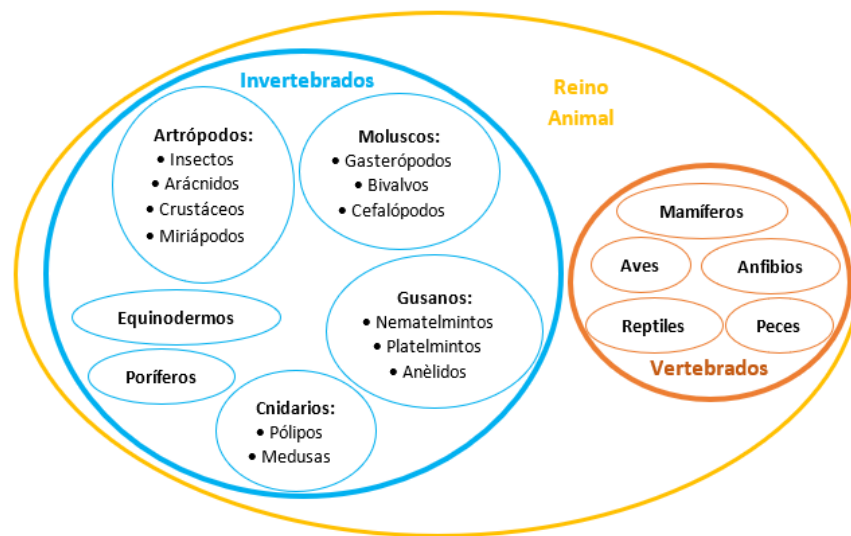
Invertebrados

Reino Animal

Artrópodos:
• Insectos
• Arácnidos
• Crustáceos
• Miriápodos

Moluscos:
• Gasterópodos
• Bivalvos
• Cefalópodos

Equinodermos

Poríferos

Gusanos:
• Nematelmintos
• Platelmintos
• Anèlidos

Cnidarios:
• Pólipos
• Medusas

Mamíferos

Aves

Anfibios

Reptiles

Peces

Vertebrados